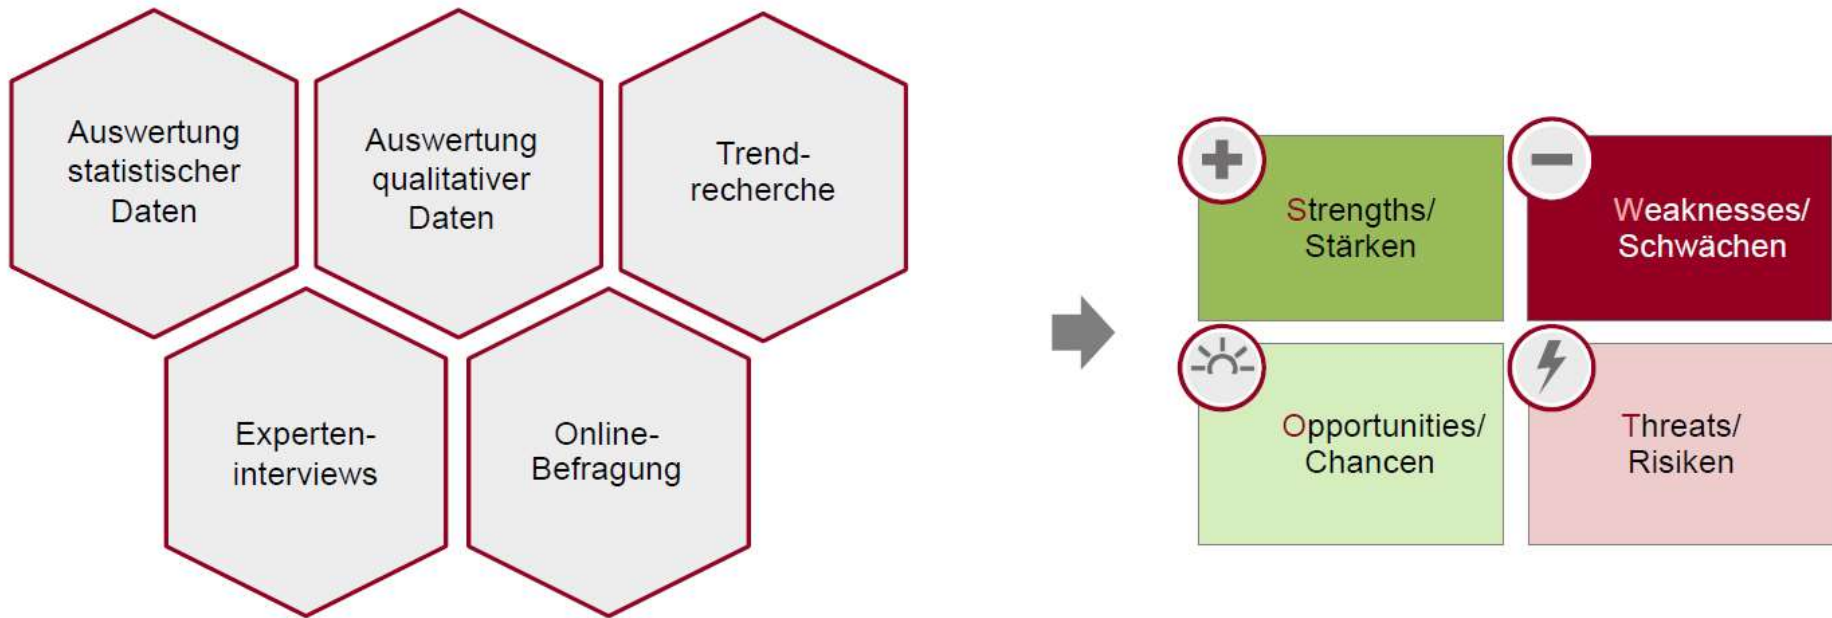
Auswertung statistischer Daten

Auswertung qualitativer Daten

Trend-recherche

Experten-interviews

Online-Befragung

Strengths/ Stärken

Weaknesses/ Schwächen

Opportunities/ Chancen

Threats/ Risiken